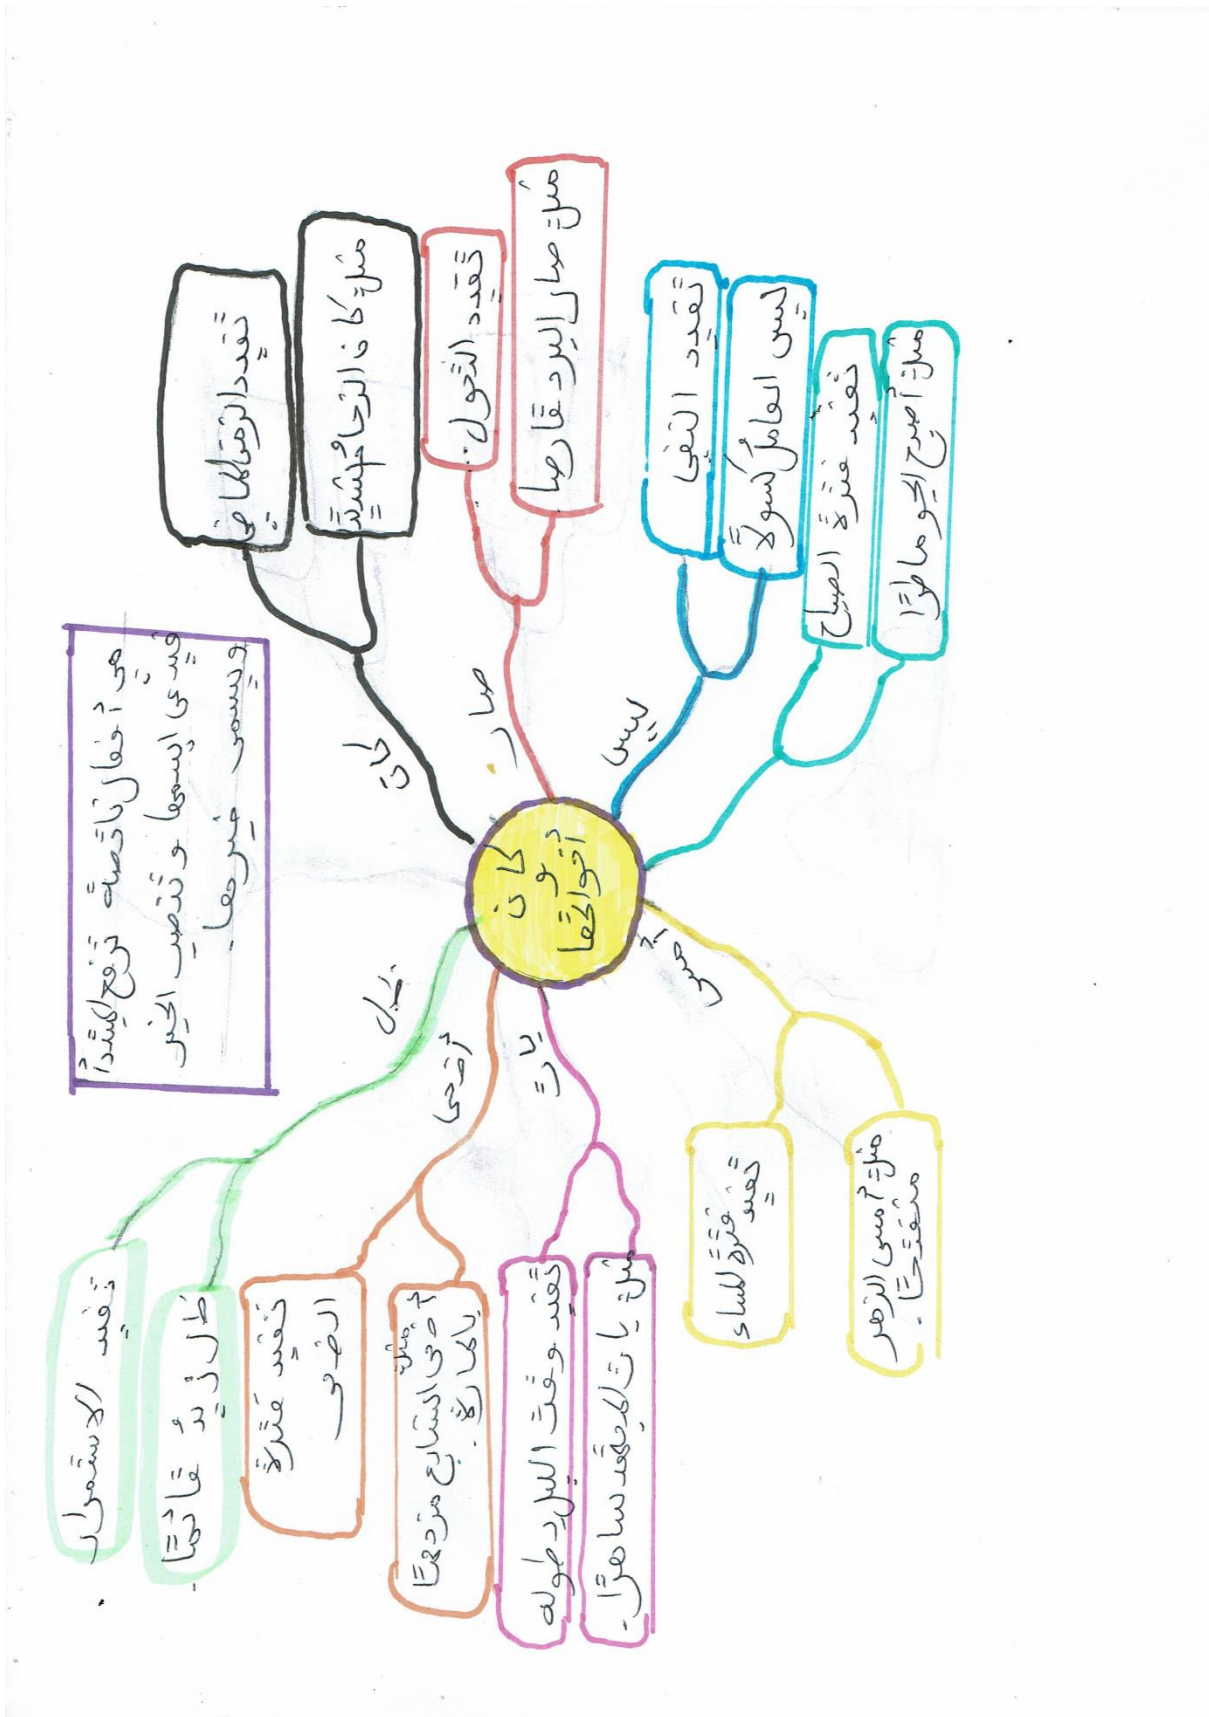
كان وأخواتها

هي أفعال ناقصة ترفع المبتدأ ويسمى اسمها وتنصب الخبر ويسمى خبرها.

كان
تفيد الزمن الماضي
مثل: كان الرجل مجتهدا

صار
تفيد التحول
مثل: صار البرد قارصا

ليس
تفيد النفي
ليس العامل كسولا

أصبح
تفيد فترة الصباح
مثل: أصبح الجو ماطرا

أمسى
تفيد فترة المساء
مثل: أمسى الزهر متفتحا.

بات
تفيد وقت الليل طويله
مثل: بات الحارس ساهرا.

أضحى
تفيد فترة الضحى
مثل: أضحى البائع مرتاحا

ظل
تفيد الاستمرار
ظل الجو غائما